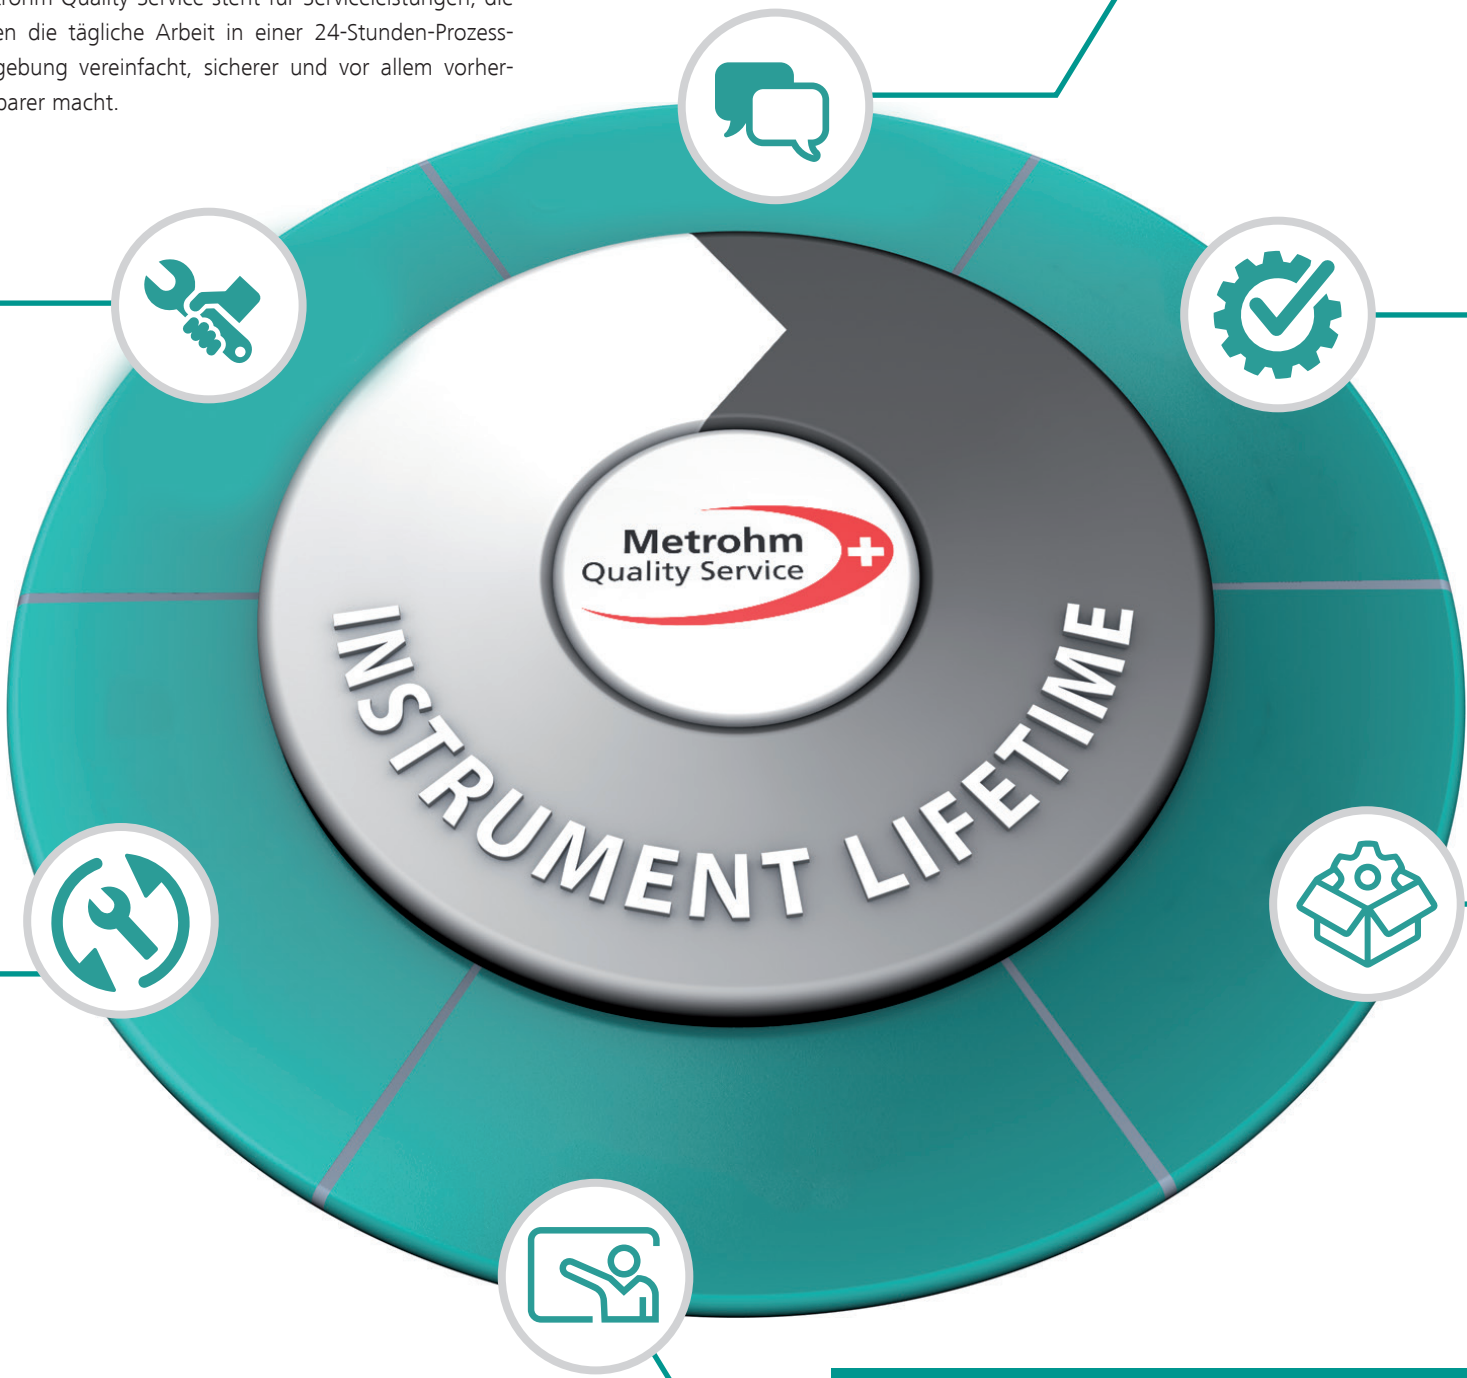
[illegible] Quality Service steht für Serviceleistungen, die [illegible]en die tägliche Arbeit in einer 24-Stunden-Prozess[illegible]gebung vereinfacht, sicherer und vor allem vorher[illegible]barer macht.

Metrohm
Quality Service

INSTRUMENT LIFETIME